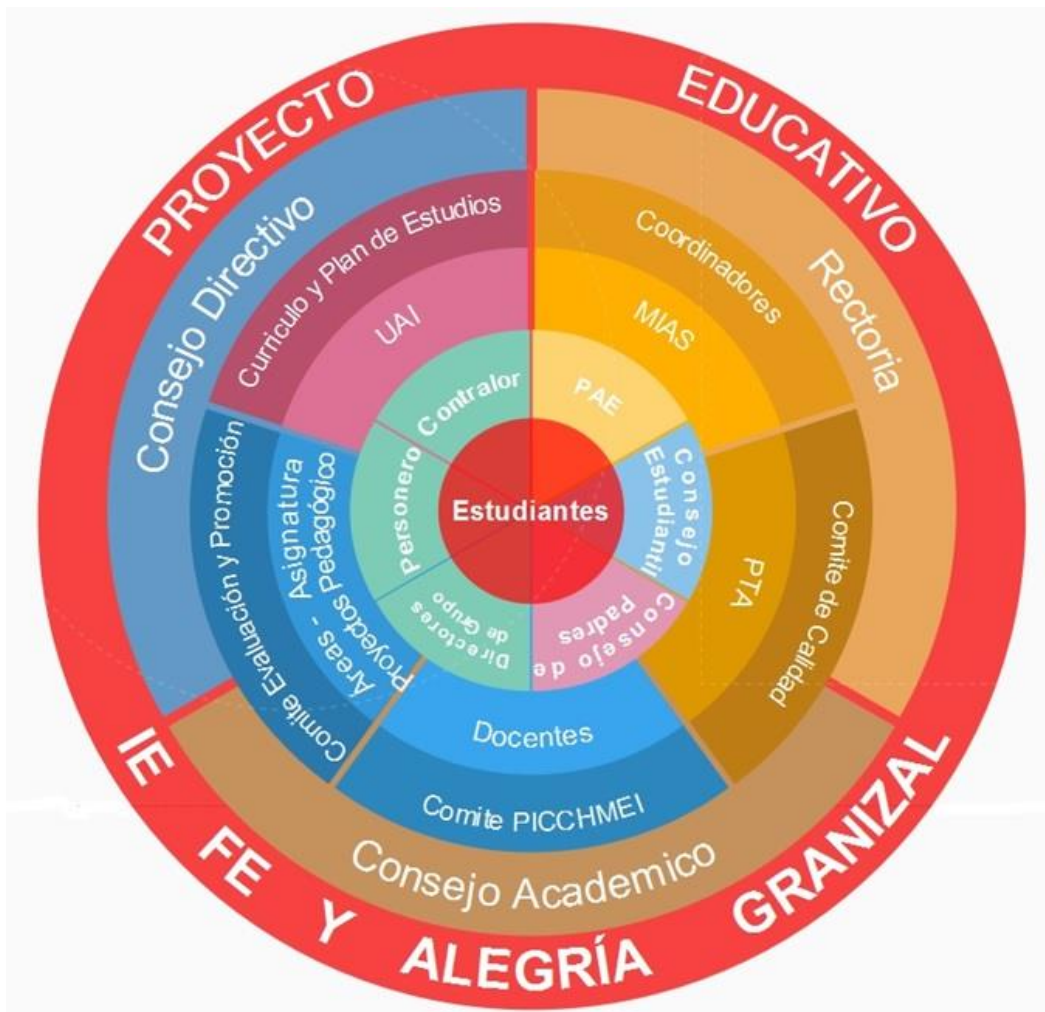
PROYECTO EDUCATIVO

IE FE Y ALEGRÍA GRANIZAL

Consejo Directivo

Rectoria

Curriculo y Plan de Estudios

Coordinadores

UAI

MIAS

Contralor

PAE

Personero

Consejo Estudiantil

Estudiantes

Directores de Grupo

Consejo de Padres

Comite Evaluación y Promoción

Asignatura Areas - Proyectos Pedagógico

PTA

Comite de Calidad

Docentes

Comite PICCHMEI

Consejo Academico